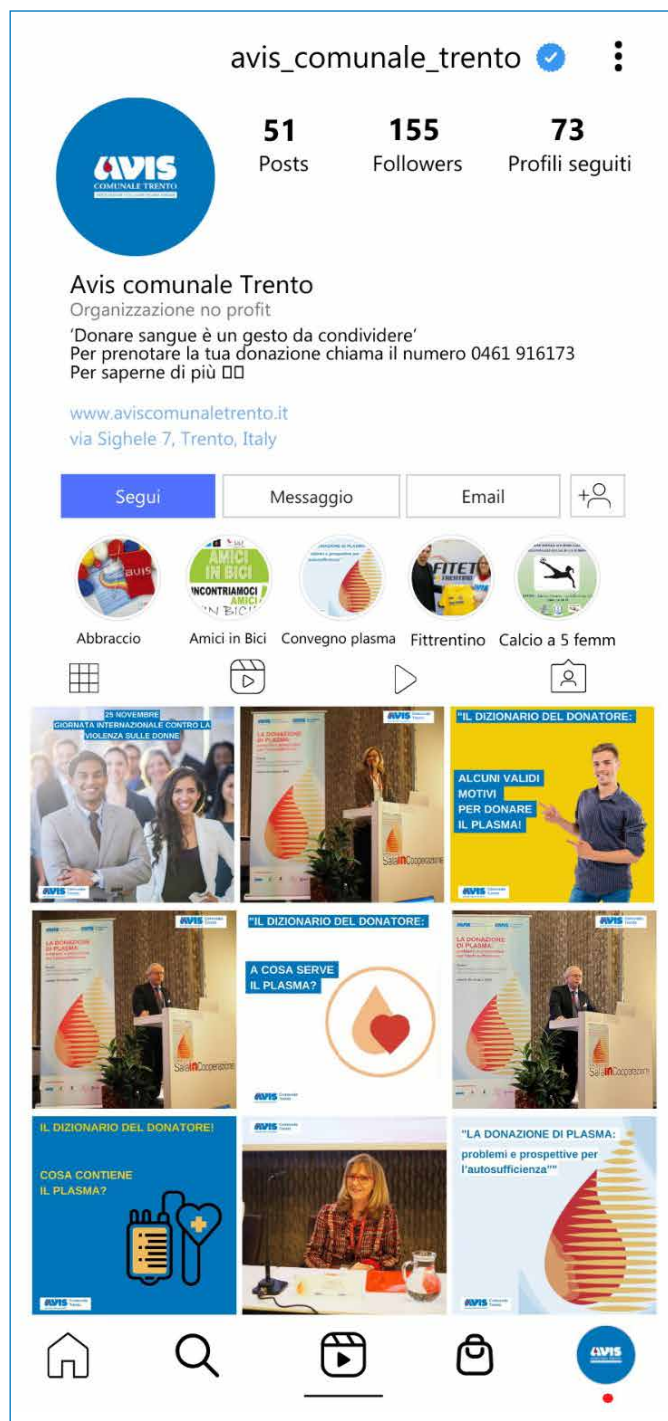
avis_comunale_trento

51
Posts

155
Followers

73
Profili seguiti

AVIS
COMUNALE TRENTO

Avis comunale Trento
Organizzazione no profit
'Donare sangue è un gesto da condividere'
Per prenotare la tua donazione chiama il numero 0461 916173
Per saperne di più ☐☐

www.aviscomunaletrento.it
via Sighele 7, Trento, Italy

Segui
Messaggio
Email

Abbraccio
Amici in Bici
Convegno plasma
Fittrentino
Calcio a 5 femm

AMICI IN BICI
INCONTRIAMOCI

25 NOVEMBRE
GIORNATA INTERNAZIONALE CONTRO LA VIOLENZA SULLE DONNE

AVIS

"IL DIZIONARIO DEL DONATORE:
ALCUNI VALIDI MOTIVI PER DONARE IL PLASMA!

AVIS

"IL DIZIONARIO DEL DONATORE:
A COSA SERVE IL PLASMA?

AVIS

IL DIZIONARIO DEL DONATORE!
COSA CONTIENE IL PLASMA?

AVIS

AVIS

"LA DONAZIONE DI PLASMA:
problemi e prospettive per l'autosufficienza""

AVIS